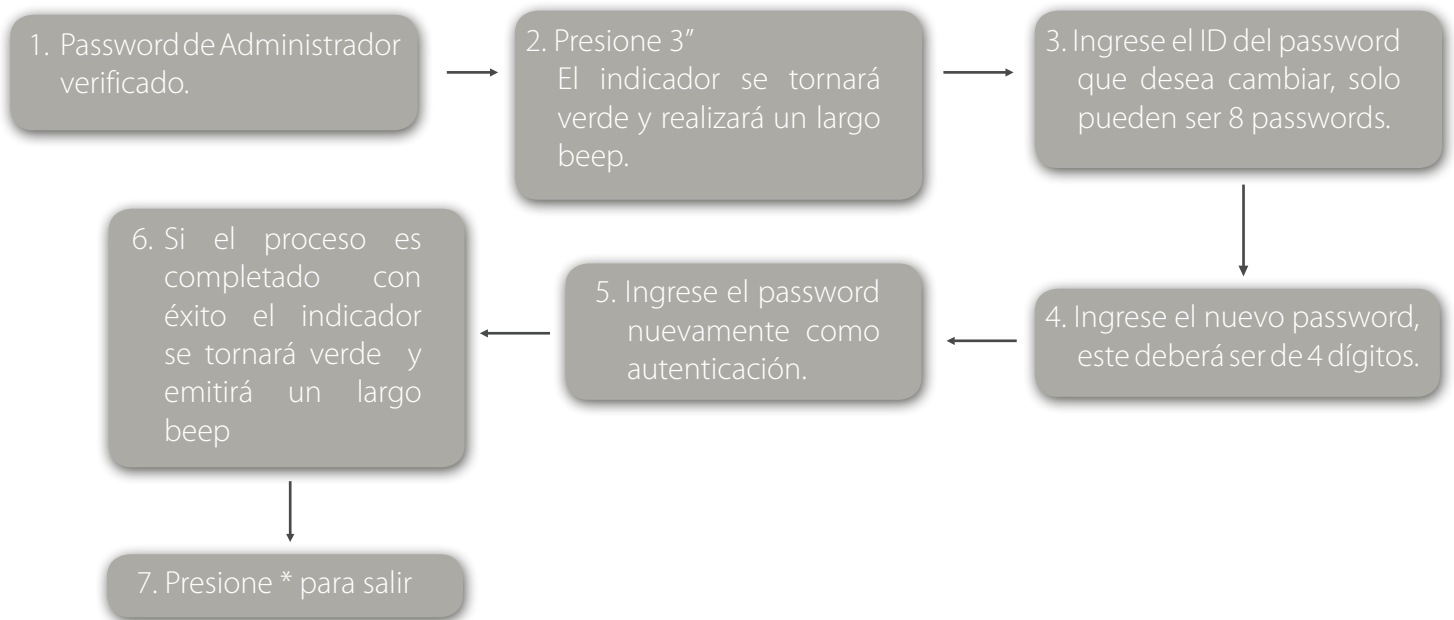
1. Password de Administrador verificado.

2. Presione 3"
El indicador se tornará verde y realizará un largo beep.

3. Ingrese el ID del password que desea cambiar, solo pueden ser 8 passwords.

4. Ingrese el nuevo password, este deberá ser de 4 dígitos.

5. Ingrese el password nuevamente como autenticación.

6. Si el proceso es completado con éxito el indicador se tornará verde y emitirá un largo beep

7. Presione * para salir